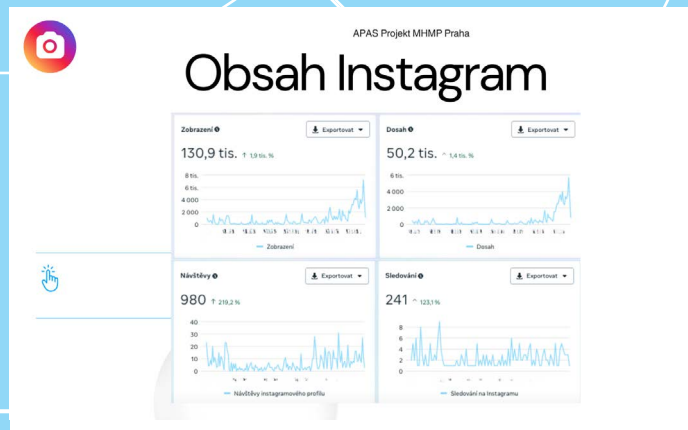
APAS Projekt MHMP Praha

Obsah Instagram

Zobrazení
Exportovat
130,9 tis. ↑ 1,9 tis. %
8 tis.
6 tis.
4 000
2 000
0
Zobrazení

Dosah
Exportovat
50,2 tis. ↑ 1,4 tis. %
6 tis.
4 000
2 000
0
Dosah

Návštěvy
Exportovat
980 ↑ 219,2 %
40
30
20
10
0
Návštěvy instagramového profilu

Sledování
Exportovat
241 ↑ 123,1 %
8
6
4
2
0
Sledování na Instagramu